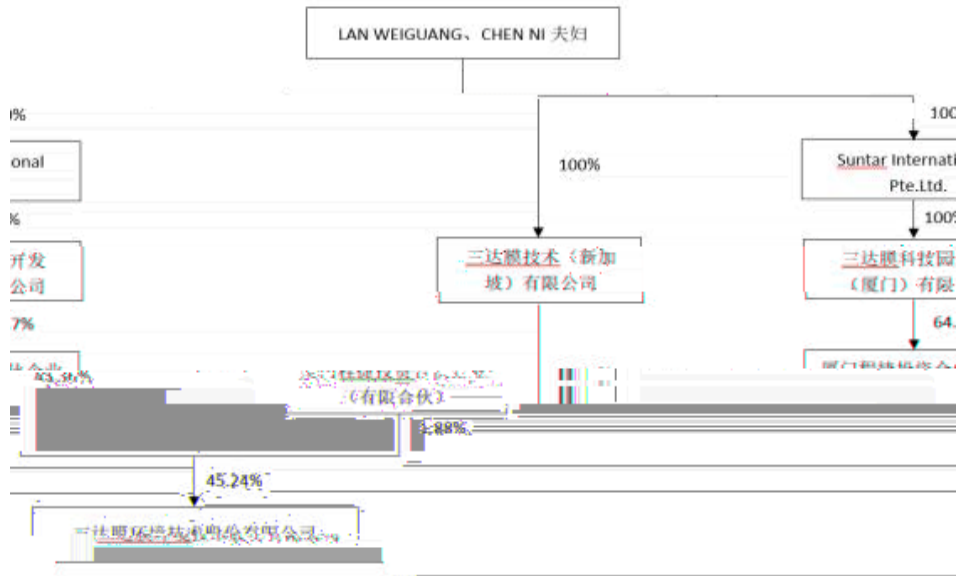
LAN WEIGUANG、CHEN NI 夫妇

0%

onal

%

开发
公司

7%

100%

三达膜技术（新加坡）有限公司

100

Suntar Internati
Pte.Ltd.

100%

三达膜科技园
（厦门）有限

64.

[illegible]

（有限合伙）

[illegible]

45.24%

三达膜环境技术股份有限公司